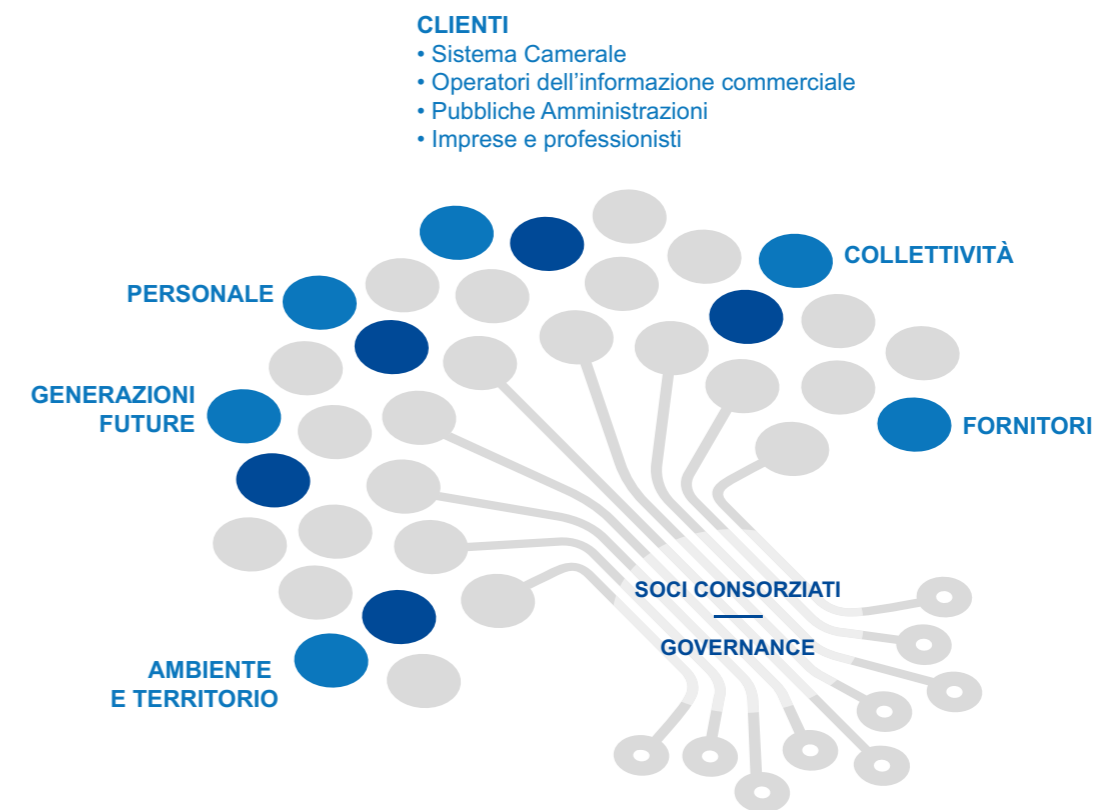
CLIENTI
• Sistema Camerale
• Operatori dell’informazione commerciale
• Pubbliche Amministrazioni
• Imprese e professionisti

COLLETTIVITÀ

PERSONALE

GENERAZIONI FUTURE

FORNITORI

SOCI CONSORZIATI

GOVERNANCE

AMBIENTE E TERRITORIO